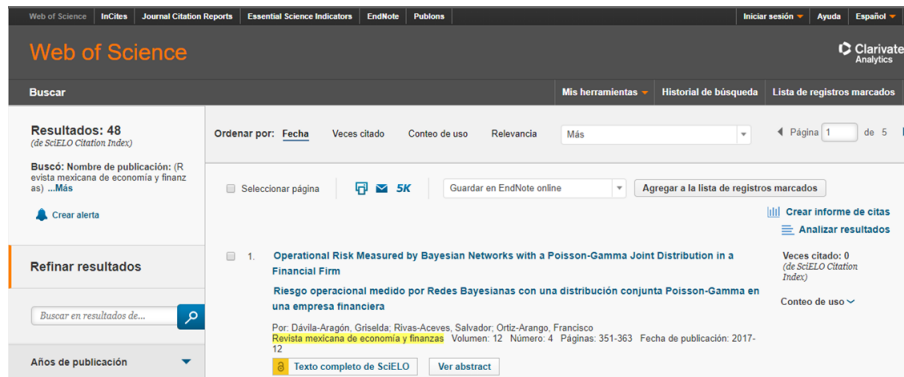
Web of Science InCites Journal Citation Reports Essential Science Indicators EndNote Publons

Iniciar sesión Ayuda Español

Web of Science

Clarivate Analytics

Buscar

Mis herramientas Historial de búsqueda Lista de registros marcados

Resultados: 48
(de SciELO Citation Index)

Buscó: Nombre de publicación: (Revista mexicana de economía y finanzas) ...Más

Crear alerta

Ordenar por: Fecha Veces citado Conteo de uso Relevancia Más

Página 1 de 5

Seleccionar página

5K

Guardar en EndNote online

Agregar a la lista de registros marcados

Crear informe de citas

Analizar resultados

Refinar resultados

Buscar en resultados de...

Años de publicación

1. Operational Risk Measured by Bayesian Networks with a Poisson-Gamma Joint Distribution in a Financial Firm

Riesgo operacional medido por Redes Bayesianas con una distribución conjunta Poisson-Gamma en una empresa financiera

Por: Dávila-Aragón, Griselda; Rivas-Aceves, Salvador; Ortiz-Arango, Francisco

Revista mexicana de economía y finanzas Volumen: 12 Número: 4 Páginas: 351-363 Fecha de publicación: 2017-12

Texto completo de SciELO Ver abstract

Veces citado: 0
(de SciELO Citation Index)

Conteo de uso